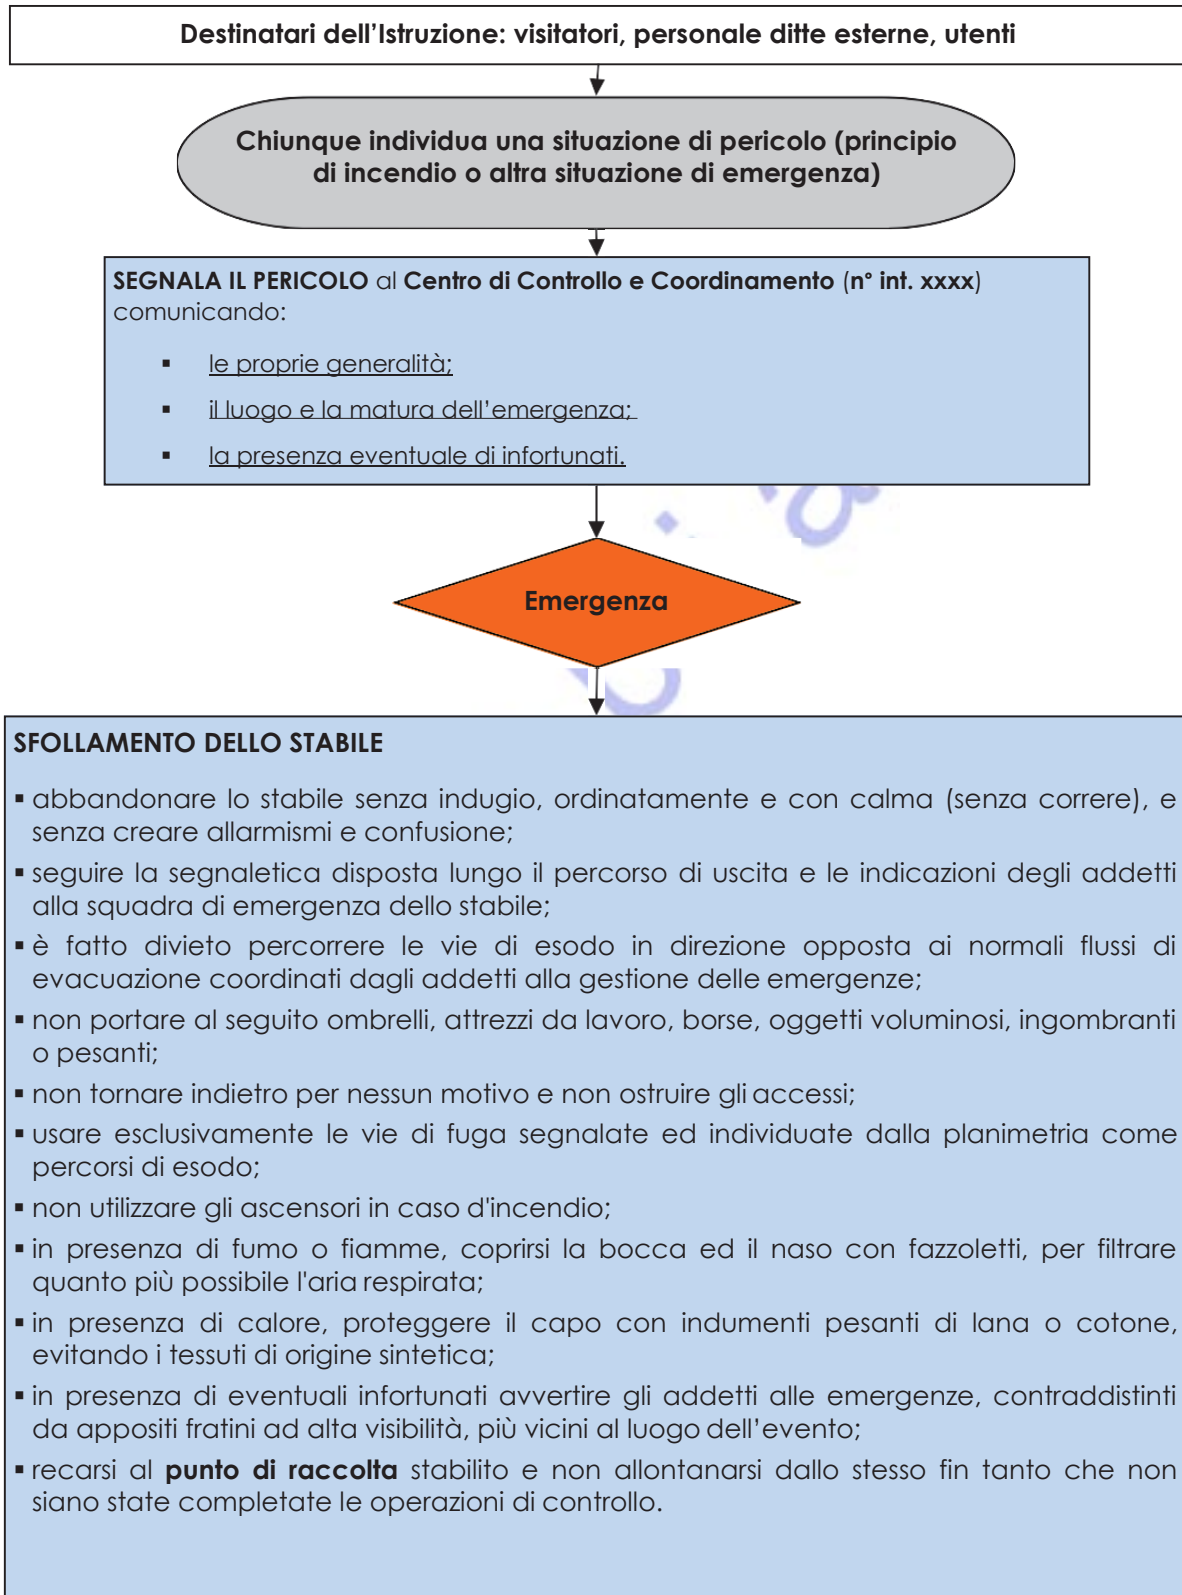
Destinatari dell’Istruzione: visitatori, personale ditte esterne, utenti

Chiunque individua una situazione di pericolo (principio di incendio o altra situazione di emergenza)

**SEGNALA IL PERICOLO** al **Centro di Controllo e Coordinamento** (**n° int. xxxx**) comunicando:

- le proprie generalità;
- il luogo e la matura dell’emergenza;
- la presenza eventuale di infortunati.

Emergenza

SFOLLAMENTO DELLO STABILE

- abbandonare lo stabile senza indugio, ordinatamente e con calma (senza correre), e senza creare allarmismi e confusione;
- seguire la segnaletica disposta lungo il percorso di uscita e le indicazioni degli addetti alla squadra di emergenza dello stabile;
- è fatto divieto percorrere le vie di esodo in direzione opposta ai normali flussi di evacuazione coordinati dagli addetti alla gestione delle emergenze;
- non portare al seguito ombrelli, attrezzi da lavoro, borse, oggetti voluminosi, ingombranti o pesanti;
- non tornare indietro per nessun motivo e non ostruire gli accessi;
- usare esclusivamente le vie di fuga segnalate ed individuate dalla planimetria come percorsi di esodo;
- non utilizzare gli ascensori in caso d'incendio;
- in presenza di fumo o fiamme, coprirsi la bocca ed il naso con fazzoletti, per filtrare quanto più possibile l'aria respirata;
- in presenza di calore, proteggere il capo con indumenti pesanti di lana o cotone, evitando i tessuti di origine sintetica;
- in presenza di eventuali infortunati avvertire gli addetti alle emergenze, contraddistinti da appositi fratini ad alta visibilità, più vicini al luogo dell’evento;
- recarsi al **punto di raccolta** stabilito e non allontanarsi dallo stesso fin tanto che non siano state completate le operazioni di controllo.